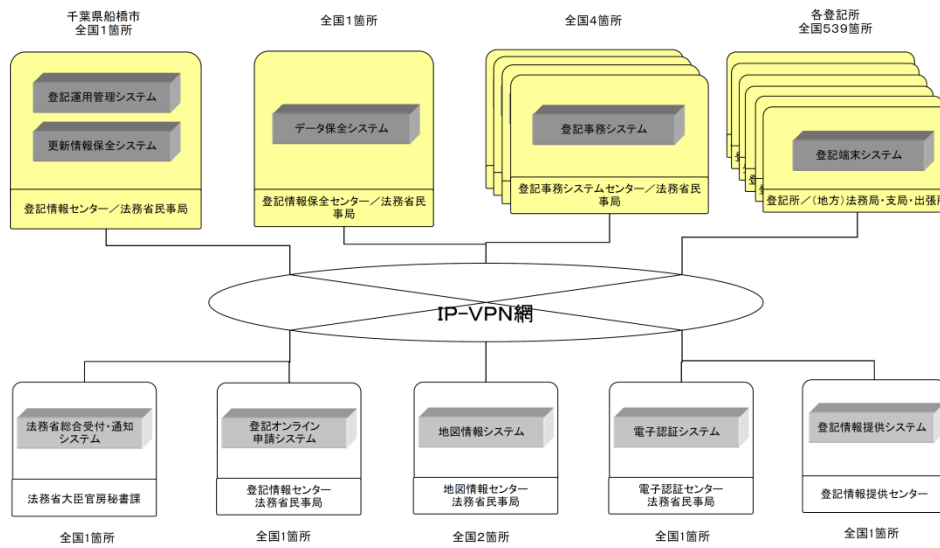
千葉県船橋市
全国1箇所

全国1箇所

全国4箇所

各登記所
全国539箇所

登記運用管理システム

更新情報保全システム

登記情報センター／法務省民事局

データ保全システム

登記情報保全センター／法務省民事局

登記事務システム

登記事務システムセンター／法務省民事局

登記端末システム

登記所／（地方）法務局・支局・出張所

IP-VPN網

法務省総合受付・通知システム

法務省大臣官房秘書課

登記オンライン申請システム

登記情報センター
法務省民事局

地図情報システム

地図情報センター
法務省民事局

電子認証システム

電子認証センター
法務省民事局

登記情報提供システム

登記情報提供センター

全国1箇所

全国1箇所

全国2箇所

全国1箇所

全国1箇所